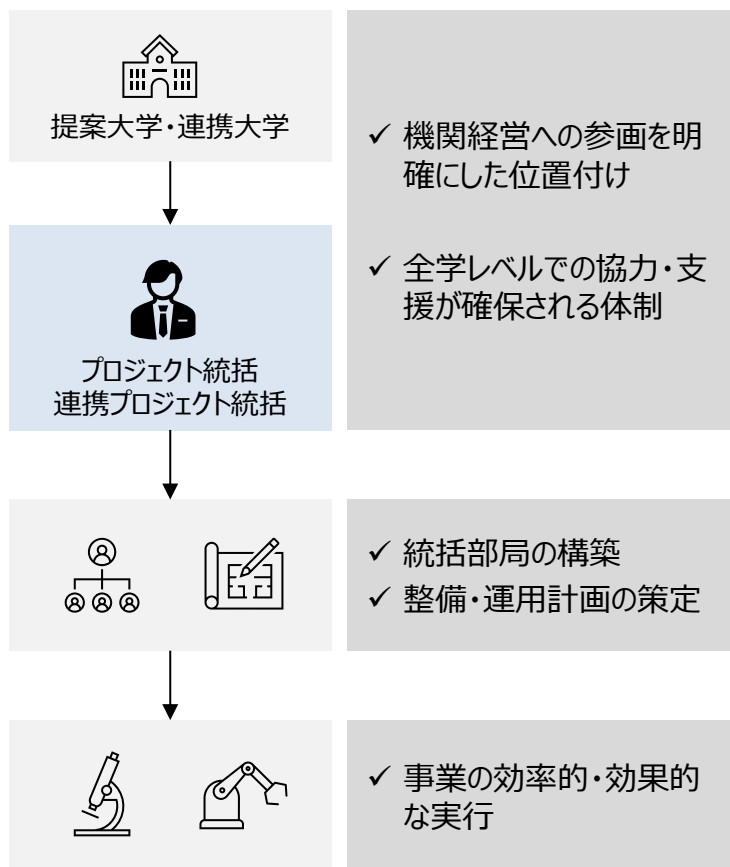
提案大学・連携大学

✓ 機関経営への参画を明確にした位置付け

✓ 全学レベルでの協力・支援が確保される体制

プロジェクト統括
連携プロジェクト統括

✓ 統括部局の構築
✓ 整備・運用計画の策定

✓ 事業の効率的・効果的な実行